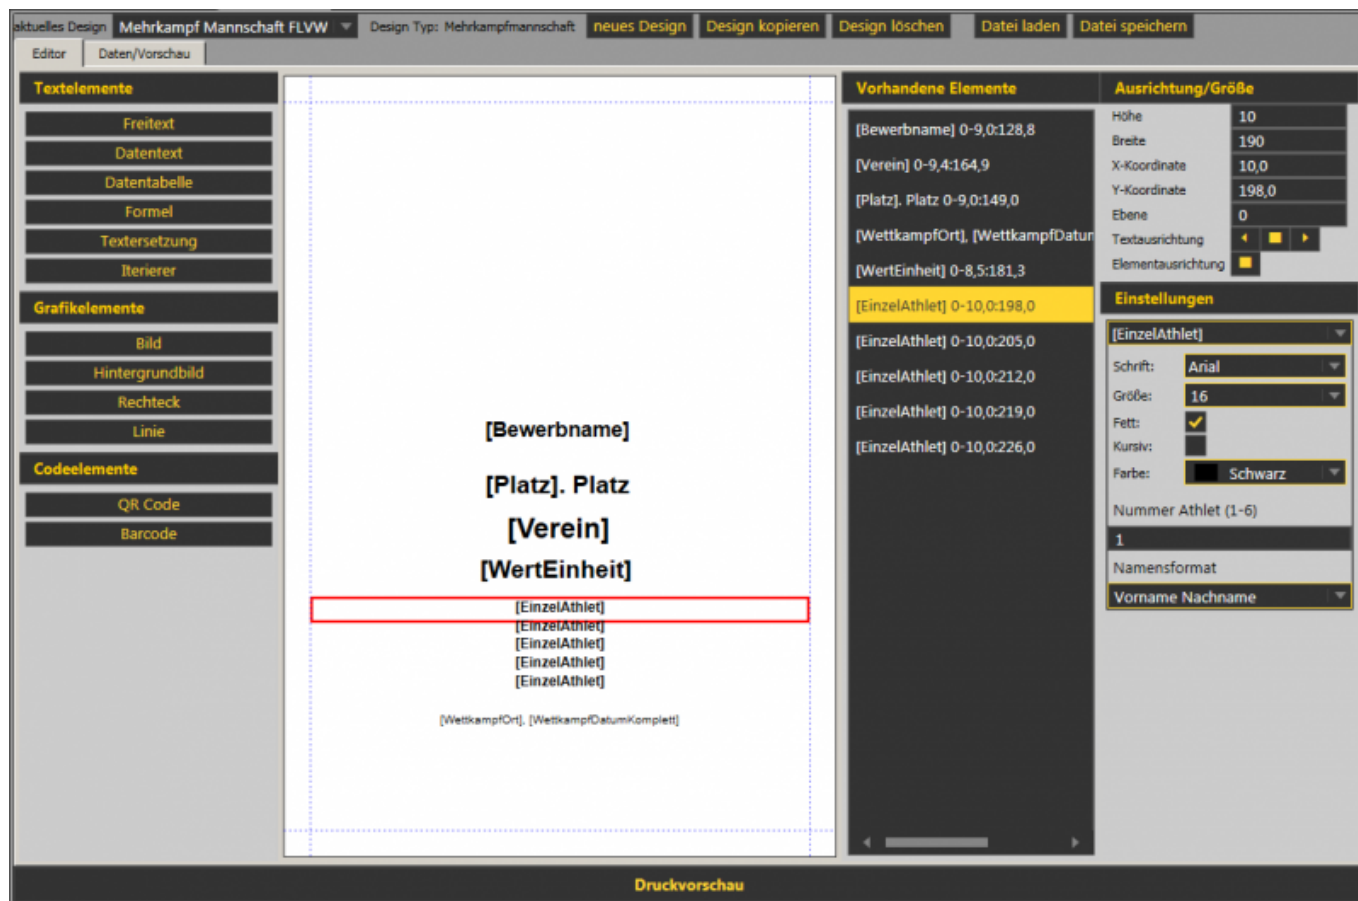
aktuelles Design Mehrkampf Mannschaft FLVW
Design Typ: Mehrkampfmannschaft
neues Design
Design kopieren
Design löschen
Datei laden
Datei speichern

Editor
Daten/Vorschau

Textelemente
Freitext
Datentext
Datentabelle
Formel
Textersetzung
Iterierer

Grafikelemente
Bild
Hintergrundbild
Rechteck
Linie

Codeelemente
QR Code
Barcode

[Bewerbname]
[Platz]. Platz
[Verein]
[WertEinheit]
[EinzelAthlet]
[EinzelAthlet]
[EinzelAthlet]
[EinzelAthlet]
[EinzelAthlet]
[WettkampfOrt], [WettkampfDatumKomplett]

Vorhandene Elemente
[Bewerbname] 0-9,0:128,8
[Verein] 0-9,4:164,9
[Platz]. Platz 0-9,0:149,0
[WettkampfOrt], [WettkampfDatur
[WertEinheit] 0-8,5:181,3
[EinzelAthlet] 0-10,0:198,0
[EinzelAthlet] 0-10,0:205,0
[EinzelAthlet] 0-10,0:212,0
[EinzelAthlet] 0-10,0:219,0
[EinzelAthlet] 0-10,0:226,0

Ausrichtung/Größe
| Höhe | 10 |
|---|---|
| Breite | 190 |
| X-Koordinate | 10,0 |
| Y-Koordinate | 198,0 |
| Ebene | 0 |
| Textausrichtung | |
| Elementausrichtung | |

Einstellungen
[EinzelAthlet]
Schrift: Arial
Größe: 16
Fett:
Kursiv:
Farbe: Schwarz
Nummer Athlet (1-6)
1
Namensformat
Vorname Nachname

Druckvorschau